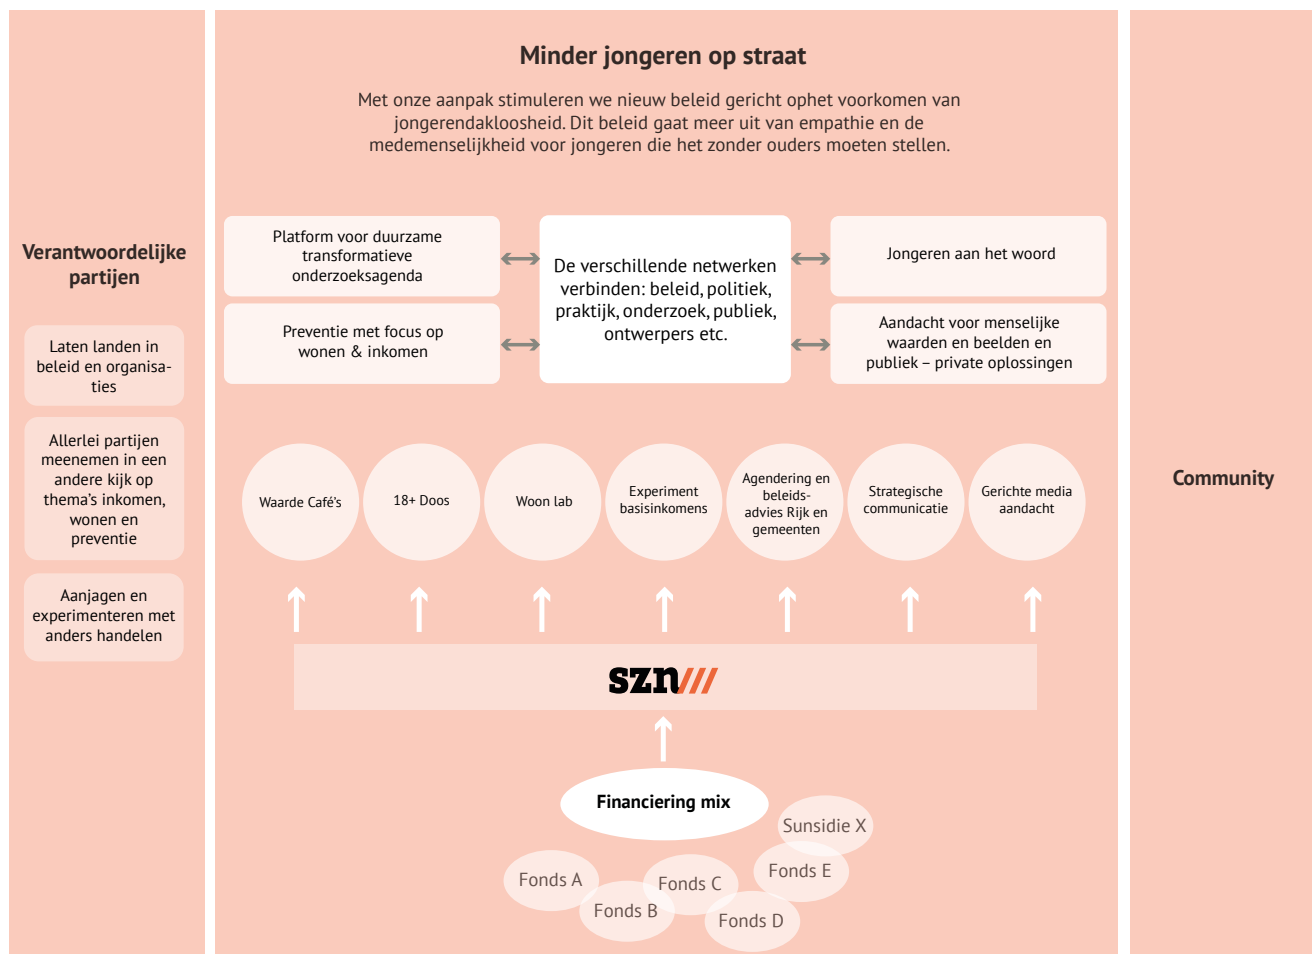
Verantwoordelijke partijen

Laten landen in beleid en organisaties

Allerlei partijen meenemen in een andere kijk op thema's inkomen, wonen en preventie

Aanjagen en experimenteren met anders handelen

Minder jongeren op straat

Met onze aanpak stimuleren we nieuw beleid gericht ophet voorkomen van jongerendakloosheid. Dit beleid gaat meer uit van empathie en de medemenselijkheid voor jongeren die het zonder ouders moeten stellen.

Platform voor duurzame transformatieve onderzoeksagenda

Preventie met focus op wonen & inkomen

De verschillende netwerken verbinden: beleid, politiek, praktijk, onderzoek, publiek, ontwerpers etc.

Jongeren aan het woord

Aandacht voor menselijke waarden en beelden en publiek – private oplossingen

Waarde Café's

18+ Doos

Woon lab

Experiment basisinkomens

Agendering en beleidsadvies Rijk en gemeenten

Strategische communicatie

Gerichte media aandacht

szn///

Financiering mix

Sunsidie X

Fonds A

Fonds C

Fonds E

Fonds B

Fonds D

Community